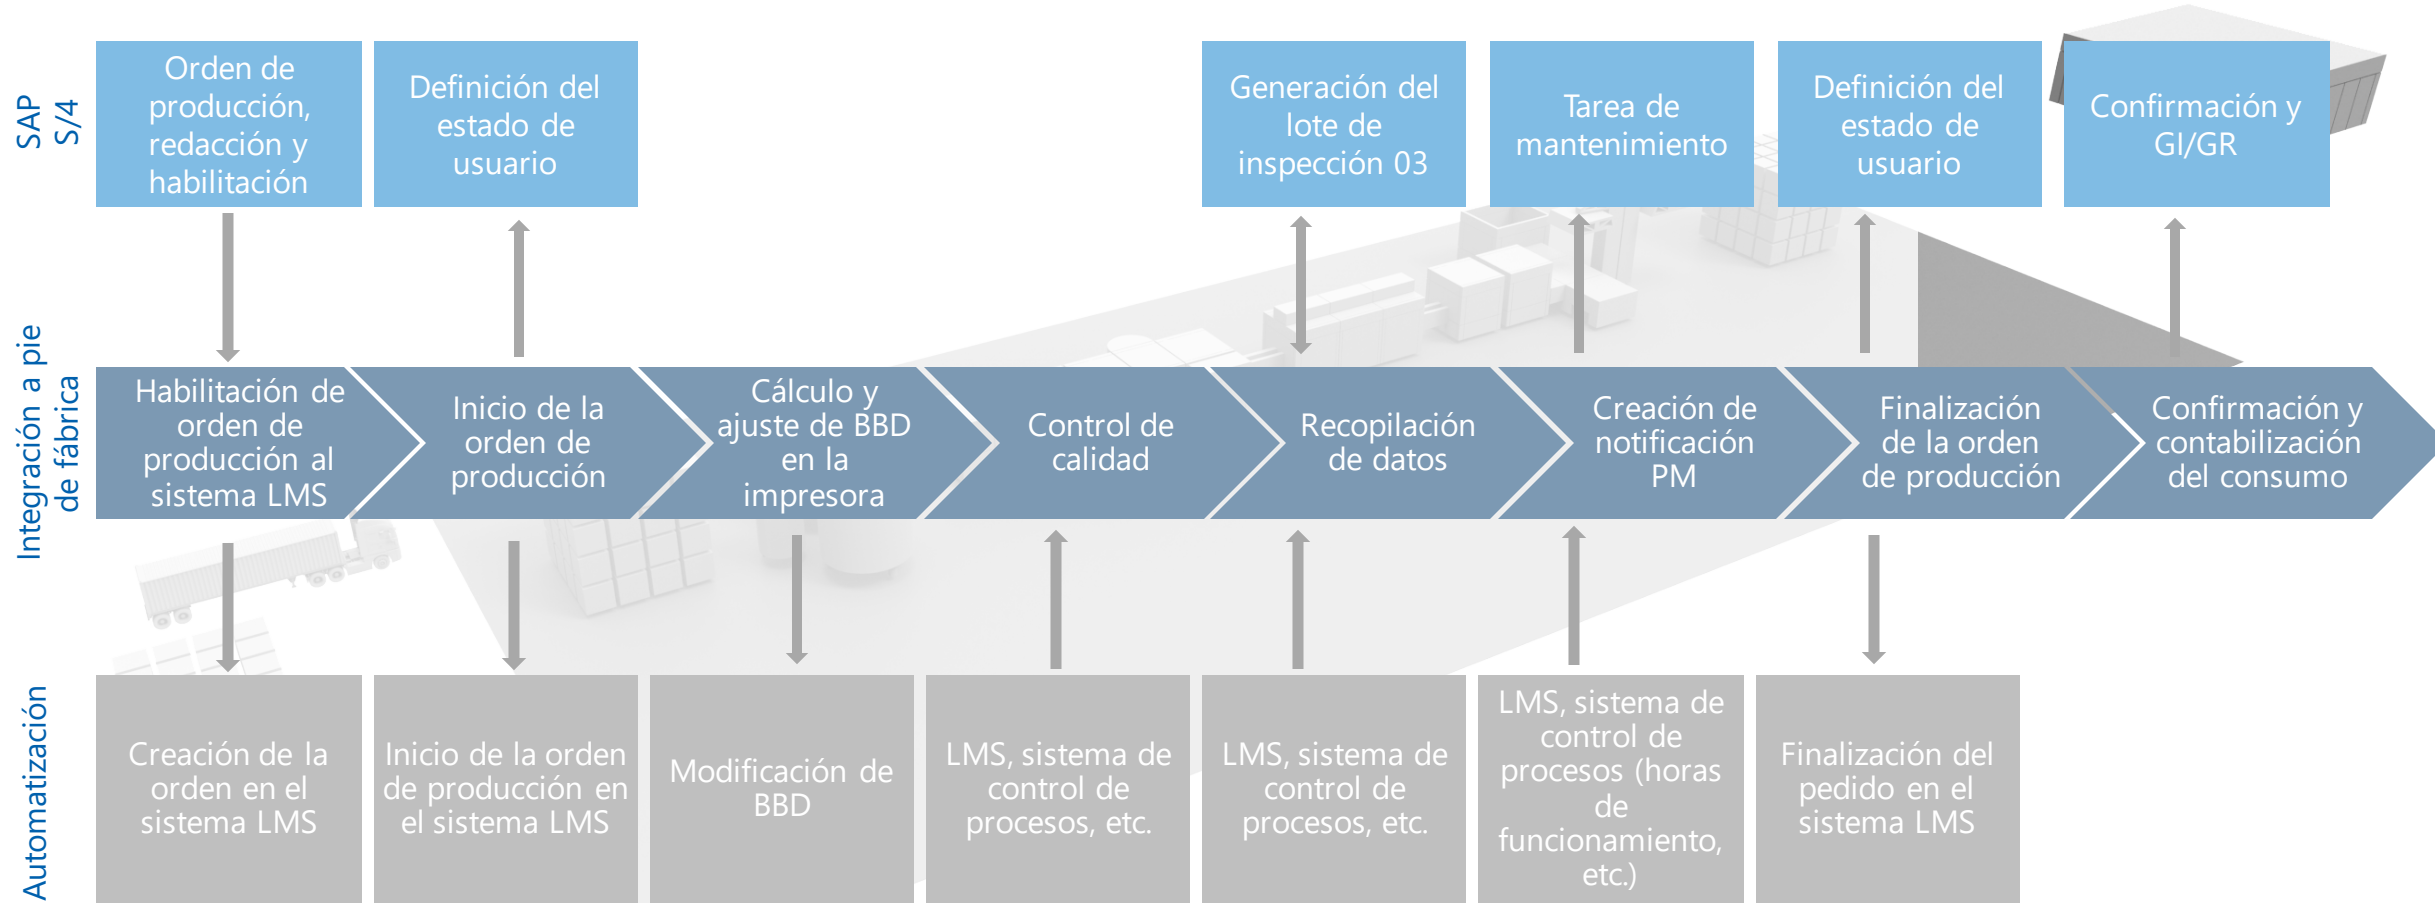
SAP S/4

Orden de producción, redacción y habilitación

Definición del estado de usuario

Generación del lote de inspección 03

Tarea de mantenimiento

Definición del estado de usuario

Confirmación y GI/GR

Integración a pie de fábrica

Habilitación de orden de producción al sistema LMS

Inicio de la orden de producción

Cálculo y ajuste de BBD en la impresora

Control de calidad

Recopilación de datos

Creación de notificación PM

Finalización de la orden de producción

Confirmación y contabilización del consumo

Automatización

Creación de la orden en el sistema LMS

Inicio de la orden de producción en el sistema LMS

Modificación de BBD

LMS, sistema de control de procesos, etc.

LMS, sistema de control de procesos, etc.

LMS, sistema de control de procesos (horas de funcionamiento, etc.)

Finalización del pedido en el sistema LMS